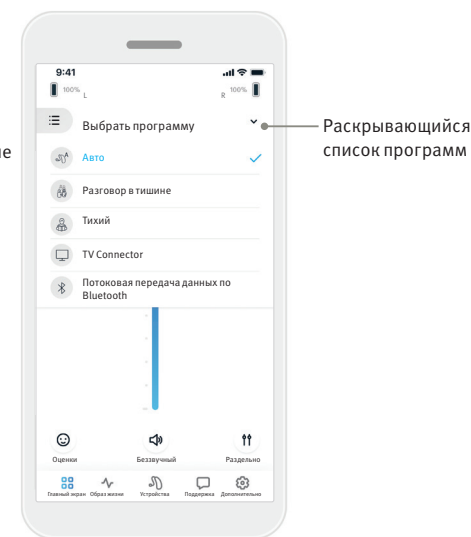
не

9:41
100% L
R 100%

Выбрать программу

Авто

Разговор в тишине

Тихий

TV Connector

Потоковая передача данных по Bluetooth

Раскрывающийся список программ

Оценки
Беззвучный
Раздельно

Главный экран
Образ жизни
Устройства
Поддержка
Дополнительно